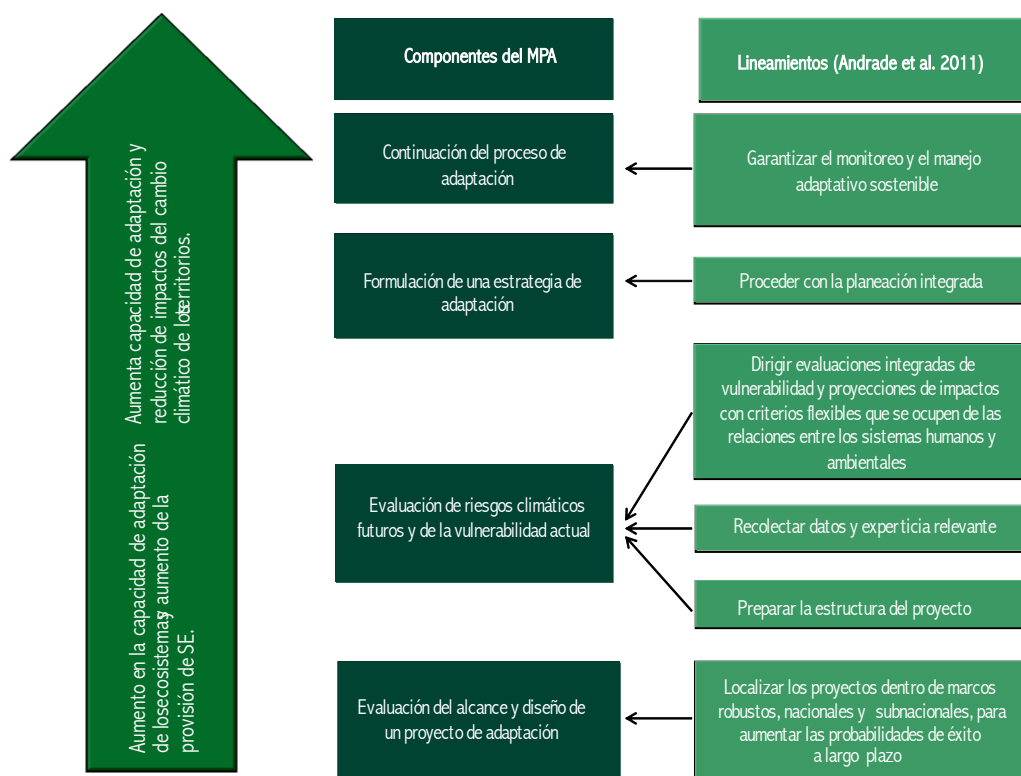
Aumenta capacidad de adaptación y reducción de impactos del cambio climático de los territorios.

Aumento en la capacidad de adaptación de los ecosistemas y aumento de la provisión de SE.

Componentes del MPA

Lineamientos (Andrade et al. 2011)

Continuación del proceso de adaptación

Garantizar el monitoreo y el manejo adaptativo sostenible

Formulación de una estrategia de adaptación

Proceder con la planeación integrada

Dirigir evaluaciones integradas de vulnerabilidad y proyecciones de impactos con criterios flexibles que se ocupen de las relaciones entre los sistemas humanos y ambientales

Evaluación de riesgos climáticos futuros y de la vulnerabilidad actual

Recolectar datos y experticia relevante

Preparar la estructura del proyecto

Evaluación del alcance y diseño de un proyecto de adaptación

Localizar los proyectos dentro de marcos robustos, nacionales y subnacionales, para aumentar las probabilidades de éxito a largo plazo